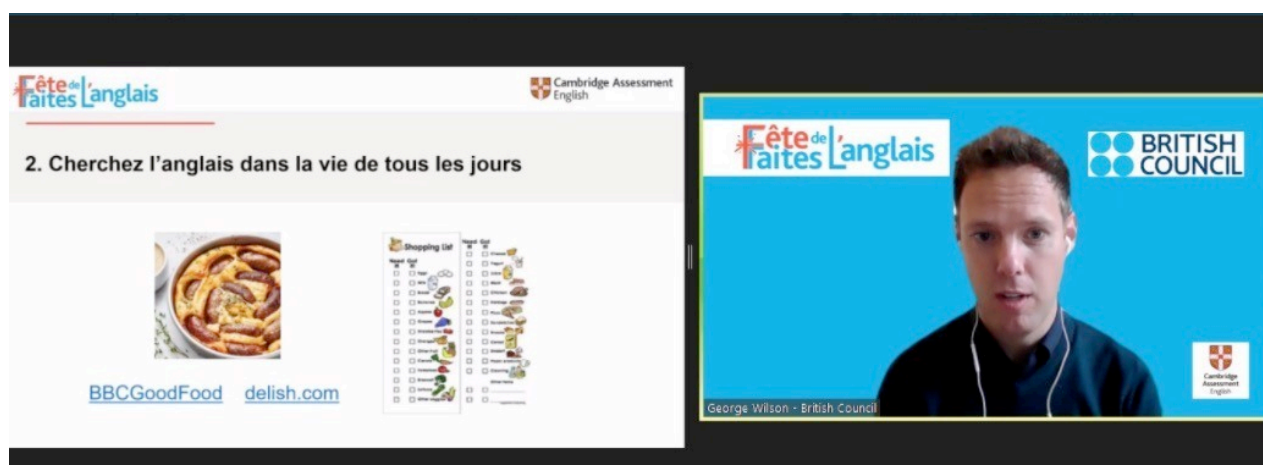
Fête de
Faites l'anglais

Cambridge Assessment English

2. Cherchez l'anglais dans la vie de tous les jours

Shopping List

Need Got

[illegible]

BBCGoodFood delish.com

Fête de
Faites l'anglais

BRITISH COUNCIL

Cambridge Assessment English

George Wilson - British Council